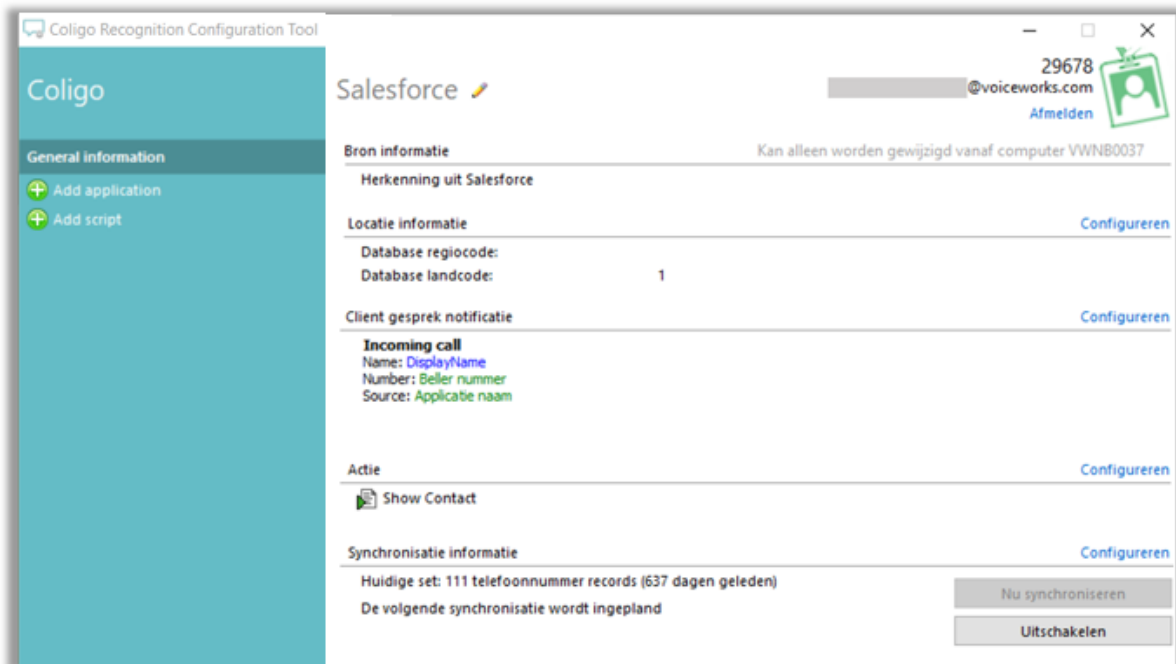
Coligo Recognition Configuration Tool

Coligo

General information

Add application

Add script

Salesforce

29678
@voiceworks.com
Afmelden

Bron informatie
Kan alleen worden gewijzigd vanaf computer VWNB0037

Herkenning uit Salesforce

Locatie informatie
Configureren

Database regiocode:
Database landcode: 1

Client gesprek notificatie
Configureren

Incoming call
Name: DisplayName
Number: Beller nummer
Source: Applicatie naam

Actie
Configureren

Show Contact

Synchronisatie informatie
Configureren

Huidige set: 111 telefoonnummer records (637 dagen geleden)

De volgende synchronisatie wordt ingepland

Nu synchroniseren

Uitschakelen